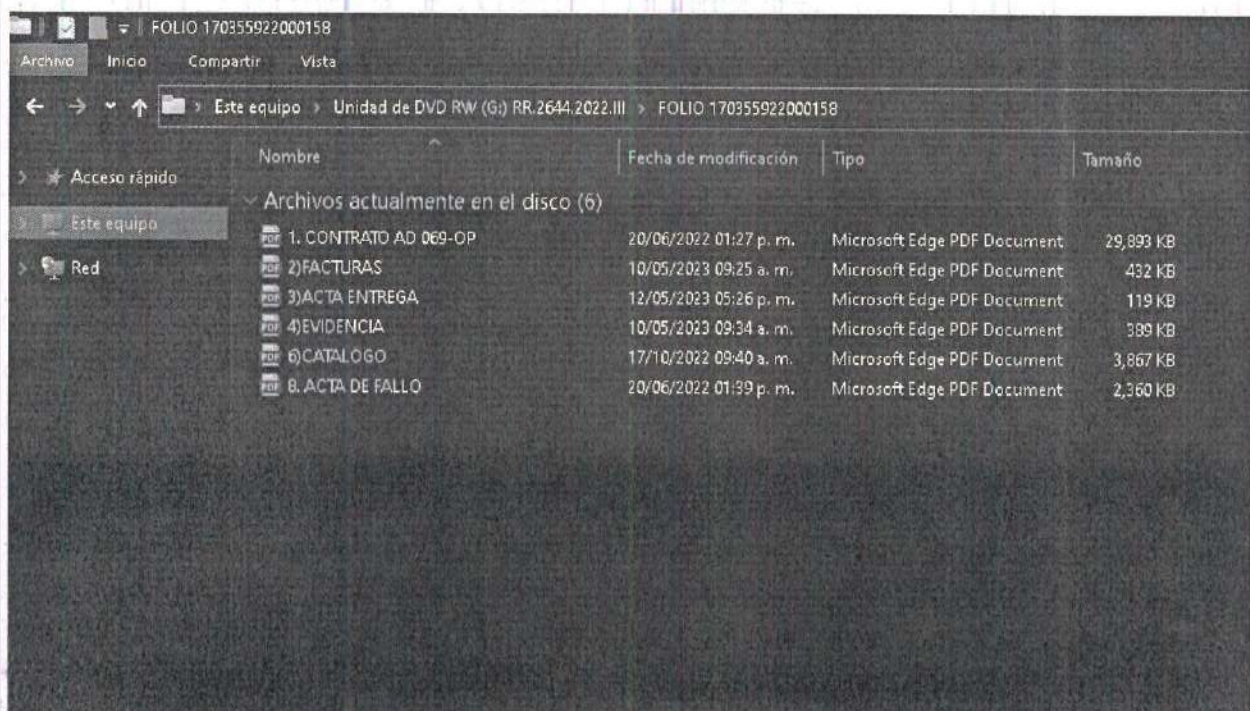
FOLIO 170355922000158

Archivo Inicio Compartir Vista

Este equipo > Unidad de DVD RW (G:) RR.2644.2022.III > FOLIO 170355922000158

Acceso rápido
Este equipo
Red

| Nombre | Fecha de modificación | Tipo | Tamaño |
|---|---|---|---|
| Archivos actualmente en el disco (6) | | | |
| 1. CONTRATO AD 069-OP | 20/06/2022 01:27 p. m. | Microsoft Edge PDF Document | 29,893 KB |
| 2)FACTURAS | 10/05/2023 09:25 a. m. | Microsoft Edge PDF Document | 432 KB |
| 3)ACTA ENTREGA | 12/05/2023 05:26 p. m. | Microsoft Edge PDF Document | 119 KB |
| 4)EVIDENCIA | 10/05/2023 09:34 a. m. | Microsoft Edge PDF Document | 389 KB |
| 6)CATALOGO | 17/10/2022 09:40 a. m. | Microsoft Edge PDF Document | 3,867 KB |
| 8. ACTA DE FALLO | 20/06/2022 01:39 p. m. | Microsoft Edge PDF Document | 2,360 KB |